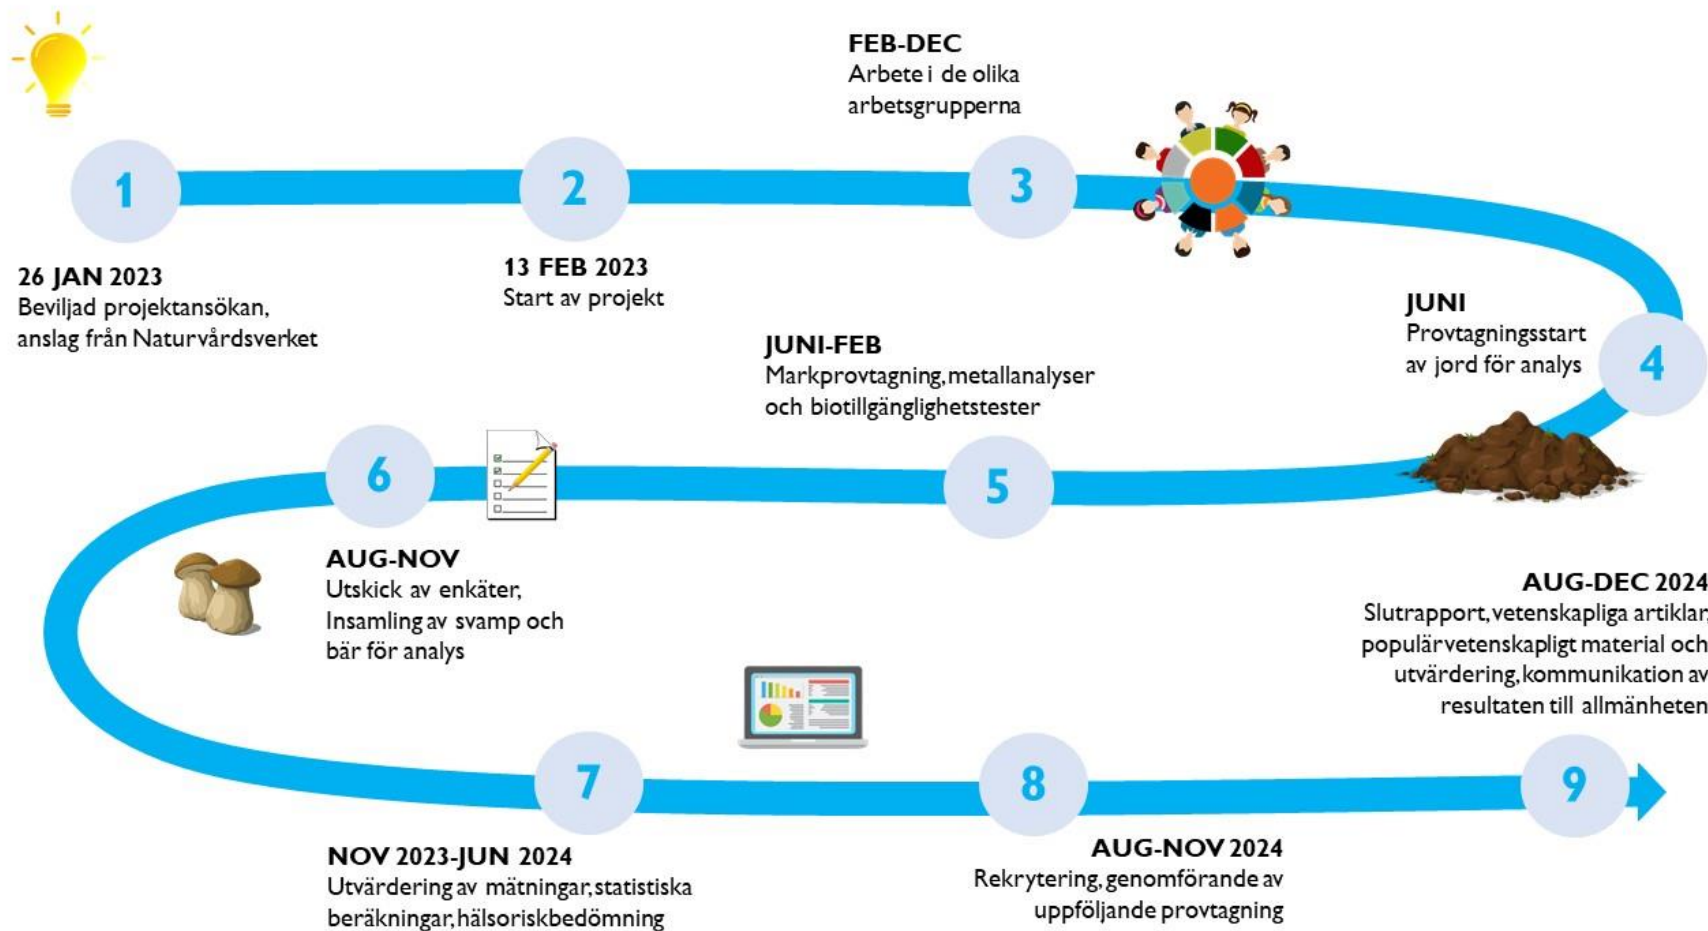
FEB-DEC
Arbete i de olika arbetsgrupperna

1

2

3

26 JAN 2023
Beviljad projektansökan, anslag från Naturvårdsverket

13 FEB 2023
Start av projekt

JUNI
Provtagningsstart av jord för analys

4

JUNI-FEB
Markprovtagning, metallanalyser och biotillgänglighetstester

6

5

AUG-NOV
Utskick av enkäter, Insamling av svamp och bär för analys

AUG-DEC 2024
Slutrapport, vetenskapliga artiklar, populärvetenskapligt material och utvärdering, kommunikation av resultaten till allmänheten

7

8

9

NOV 2023-JUN 2024
Utvärdering av mätningar, statistiska beräkningar, hälsoriskbedömning

AUG-NOV 2024
Rekrytering, genomförande av uppföljande provtagning